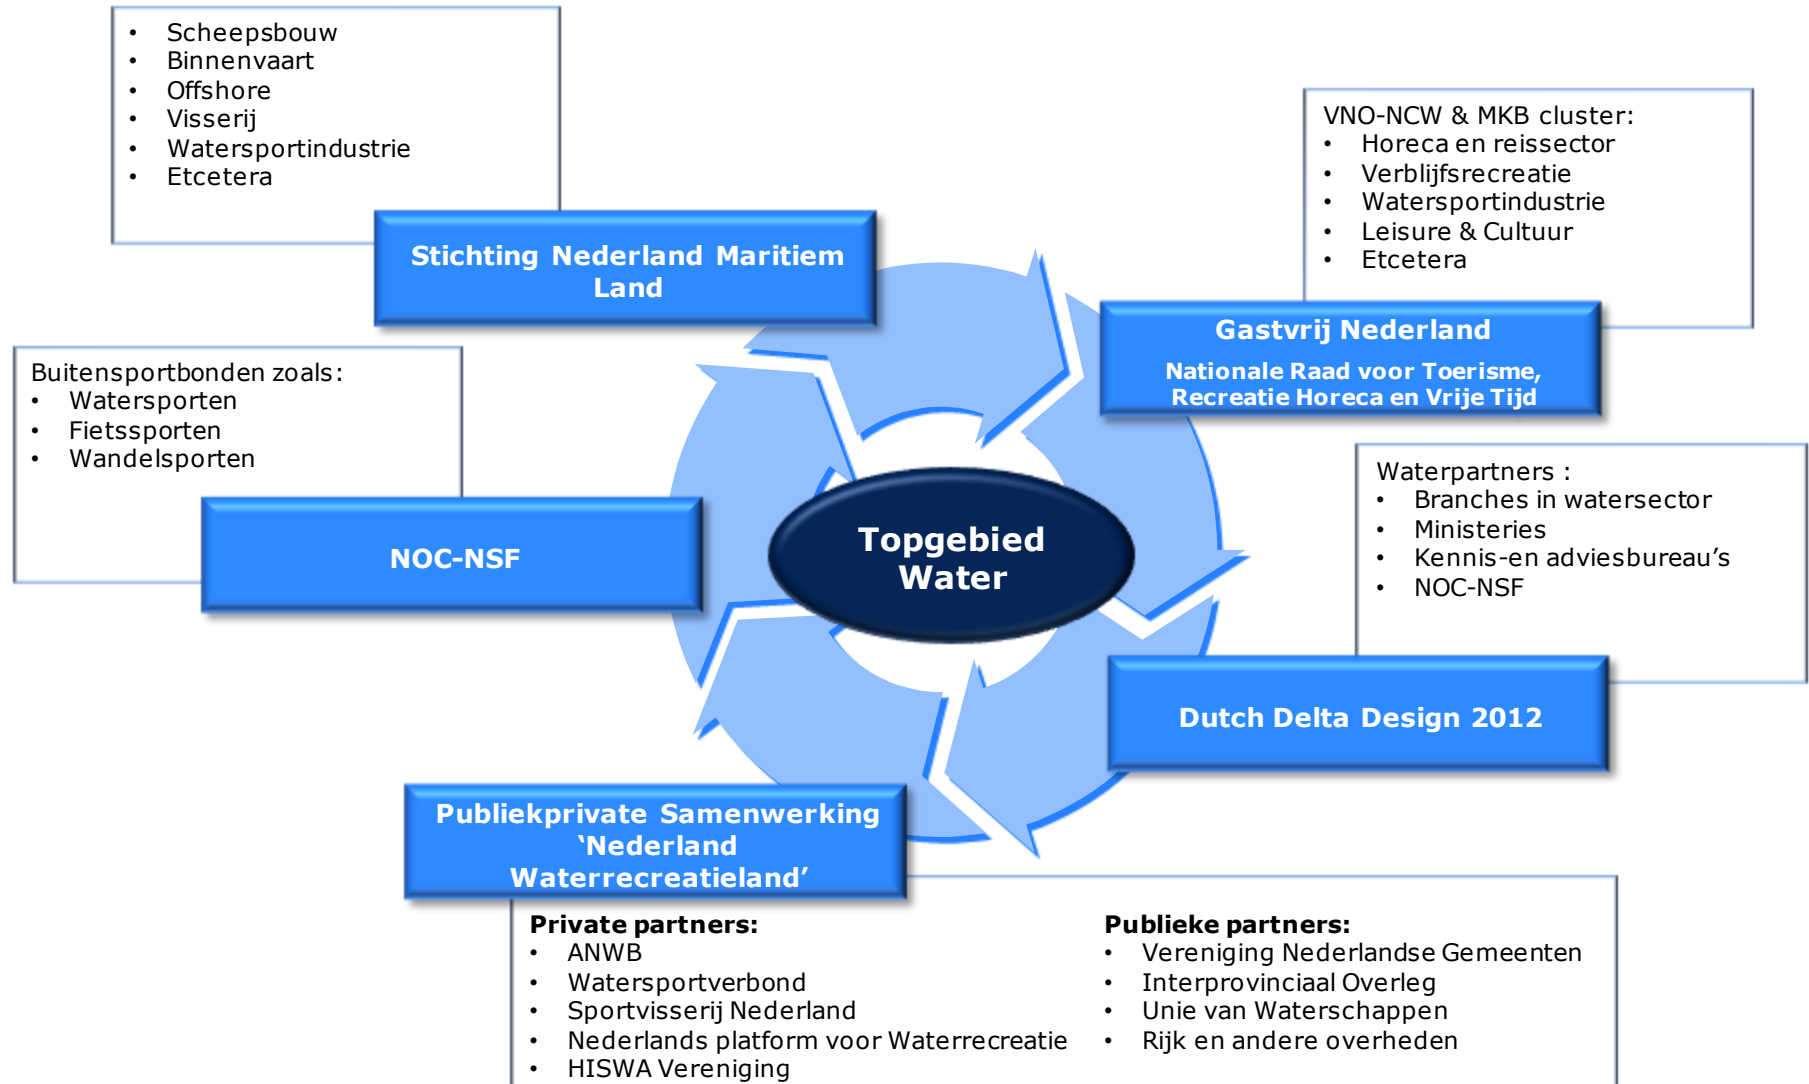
- Scheepsbouw
- Binnenvaart
- Offshore
- Visserij
- Watersportindustrie
- Etcetera

Stichting Nederland Maritiem Land

VNO-NCW & MKB cluster:
- Horeca en reissector
- Verblijfsrecreatie
- Watersportindustrie
- Leisure & Cultuur
- Etcetera

Gastvrij Nederland

Nationale Raad voor Toerisme, Recreatie Horeca en Vrije Tijd

Buitensportbonden zoals:
- Watersporten
- Fietssporten
- Wandelsporten

NOC-NSF

Topgebied Water

Waterpartners :
- Branches in watersector
- Ministeries
- Kennis-en adviesbureau's
- NOC-NSF

Dutch Delta Design 2012

Publiekprivate Samenwerking 'Nederland Waterrecreatieland'

Private partners:
- ANWB
- Watersportverbond
- Sportvisserij Nederland
- Nederlands platform voor Waterrecreatie
- HISWA Vereniging

Publieke partners:
- Vereniging Nederlandse Gemeenten
- Interprovinciaal Overleg
- Unie van Waterschappen
- Rijk en andere overheden